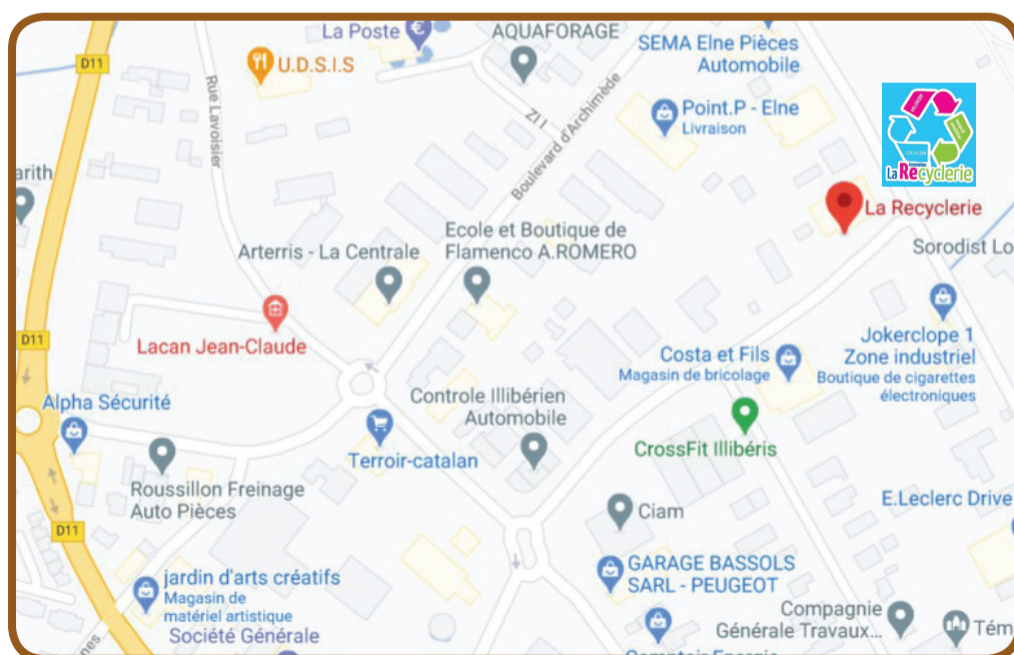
La Poste
AQUAFORAGE
SEMA Elne Pièces Automobile
U.D.S.I.S
D11
Rue Lavoisier
Z.I
Boulevard d'Archimède
Point.P - Elne
Livraison
La Recyclerie
arith
La Recyclerie
Ecole et Boutique de Flamenco A.ROMERO
Arterris - La Centrale
Sorodist Lo
Lacan Jean-Claude
D11
Jokerclope 1 Zone industriel
Boutique de cigarettes électroniques
Costa et Fils
Magasin de bricolage
Alpha Sécurité
Controle Illibérien Automobile
Terroir-catalan
CrossFit Illibéris
Roussillon Freinage Auto Pièces
E.Leclerc Drive
D11
Ciam
GARAGE BASSOLS SARL - PEUGEOT
jardin d'arts créatifs
Magasin de matériel artistique
Société Générale
Compagnie Générale Travaux...
Tém